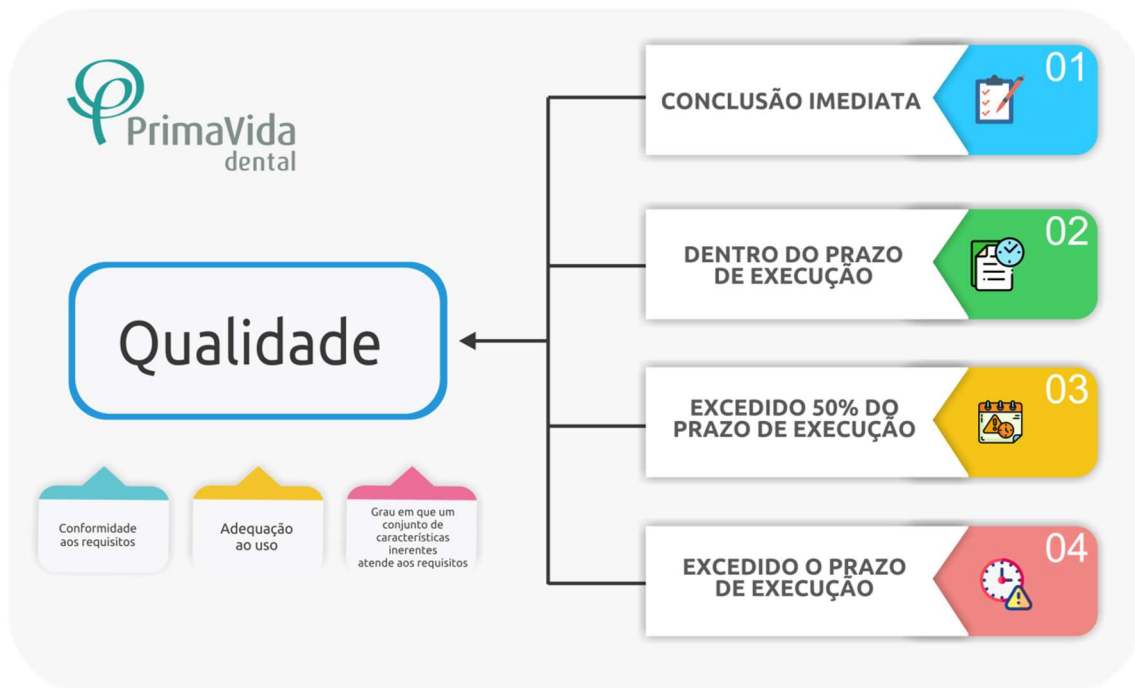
PrimaVida
dental

Qualidade

Conformidade aos requisitos

Adequação ao uso

Grau em que um conjunto de características inerentes atende aos requisitos

CONCLUSÃO IMEDIATA
01

DENTRO DO PRAZO DE EXECUÇÃO
02

EXCEDIDO 50% DO PRAZO DE EXECUÇÃO
03

EXCEDIDO O PRAZO DE EXECUÇÃO
04